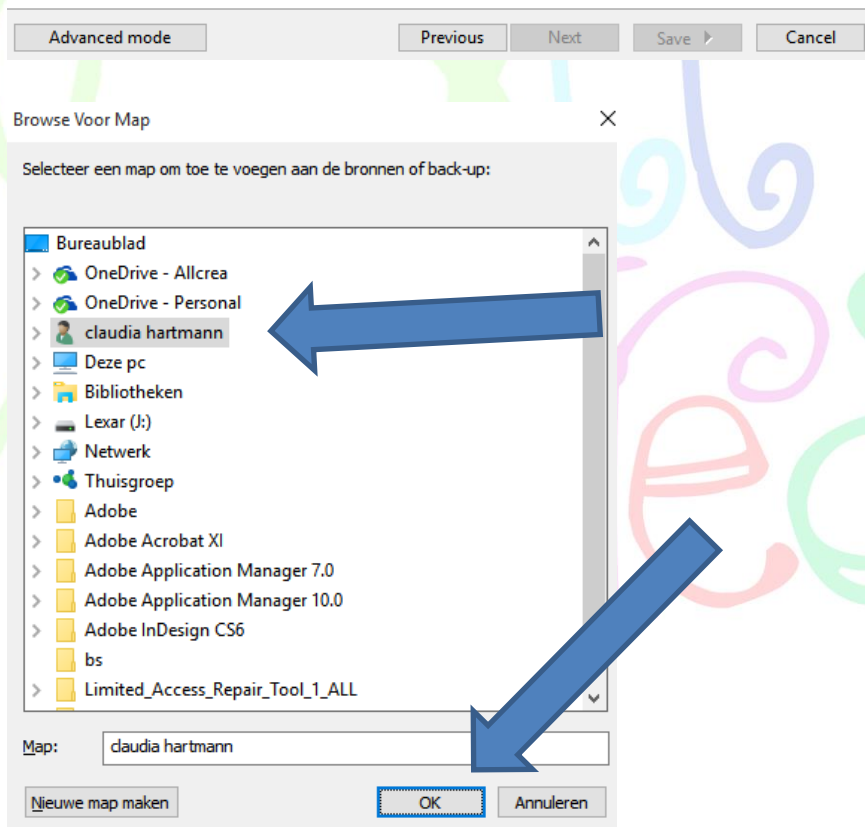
Advanced mode
Previous
Next
Save
Cancel

Browse Voor Map

Selecteer een map om toe te voegen aan de bronnen of back-up:

Bureaublad
OneDrive - Allcrea
OneDrive - Personal
claudia hartmann
Deze pc
Bibliotheken
Lexar (J:)
Netwerk
Thuisgroep
Adobe
Adobe Acrobat XI
Adobe Application Manager 7.0
Adobe Application Manager 10.0
Adobe InDesign CS6
bs
Limited_Access_Repair_Tool_1_ALL

Map: claudia hartmann

Nieuwe map maken
OK
Annuleren